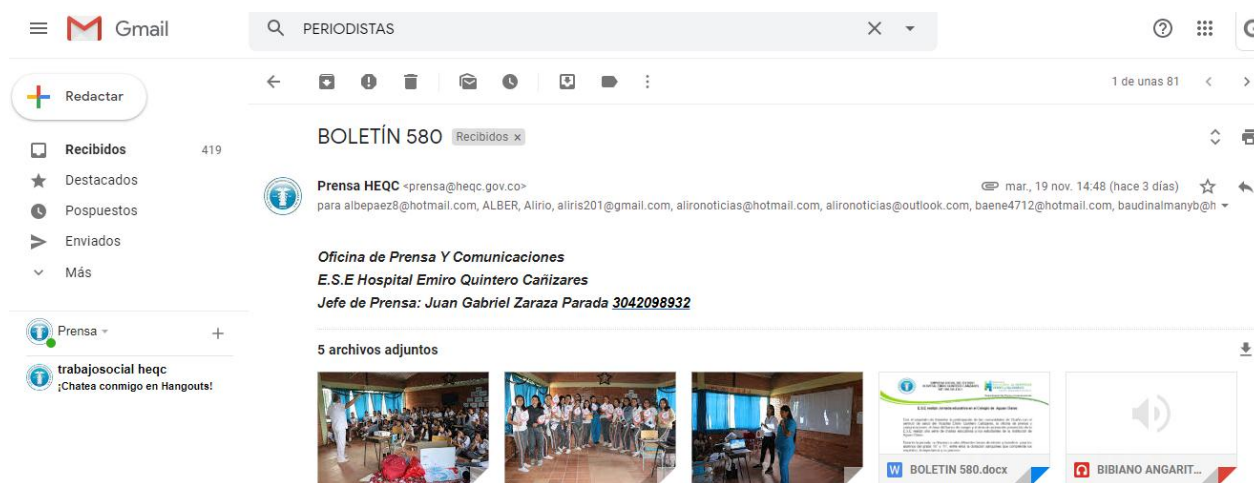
Gmail

PERIODISTAS

Redactar

Recibidos 419

Destacados

Pospuestos

Enviados

Más

Prensa

trabajosocial heqc
¡Chatea conmigo en Hangouts!

1 de unas 81

BOLETÍN 580 Recibidos ×

Prensa HEQC <prensa@heqc.gov.co>
mar., 19 nov. 14:48 (hace 3 días)
para albepaez8@hotmail.com, ALBER, Alirio, aliris201@gmail.com, alironoticias@hotmail.com, alironoticias@outlook.com, baene4712@hotmail.com, baudinalmanyb@h

Oficina de Prensa Y Comunicaciones
E.S.E Hospital Emiro Quintero Cañizares
Jefe de Prensa: Juan Gabriel Zaraza Parada 3042098932

5 archivos adjuntos

BOLETIN 580.docx

BIBIANO ANGARIT...